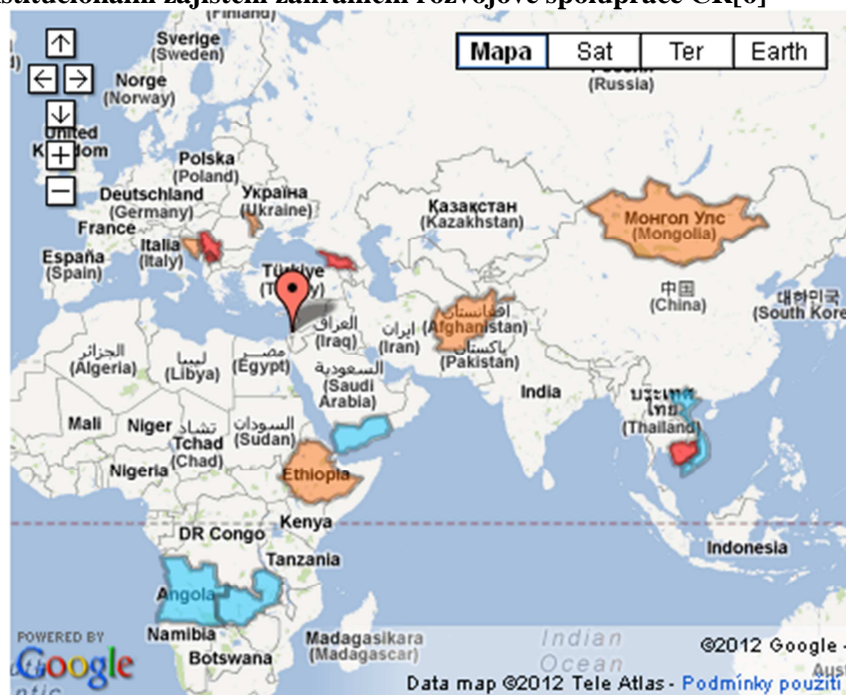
stitucionální zajištění zahraniční rozvojové spolupráce ČR[6]

Mapa | Sat | Ter | Earth

Sverige (Sweden)
Norge (Norway)
United Kingdom
Polska (Poland)
Deutschland (Germany)
France
Україна (Ukraine)
Italia (Italy)
España (Spain)
Türkiye (Turkey)
Россия (Russia)
Казахстан (Kazakhstan)
Монгол Улс (Mongolia)
中国 (China)
대한민국 (South Kore
العراق (Iraq)
ایران (Iran)
افغانستان (Afghanistan)
پاکستان (Pakistan)
الجزائر (Algeria)
ليبيا (Libya)
مصر (Egypt)
السعودية (Saudi Arabia)
India
ประเทศไทย (Thailand)
Mali
Niger
تشاد Tchad (Chad)
السودان (Sudan)
Nigeria
Ethiopia
Kenya
DR Congo
Tanzania
Indonesia
Angola
Namibia
Botswana
Madagasikara (Madagascar)
Indian Ocean
POWERED BY Google
©2012 Google -
Data map ©2012 Tele Atlas - Podmínky použití